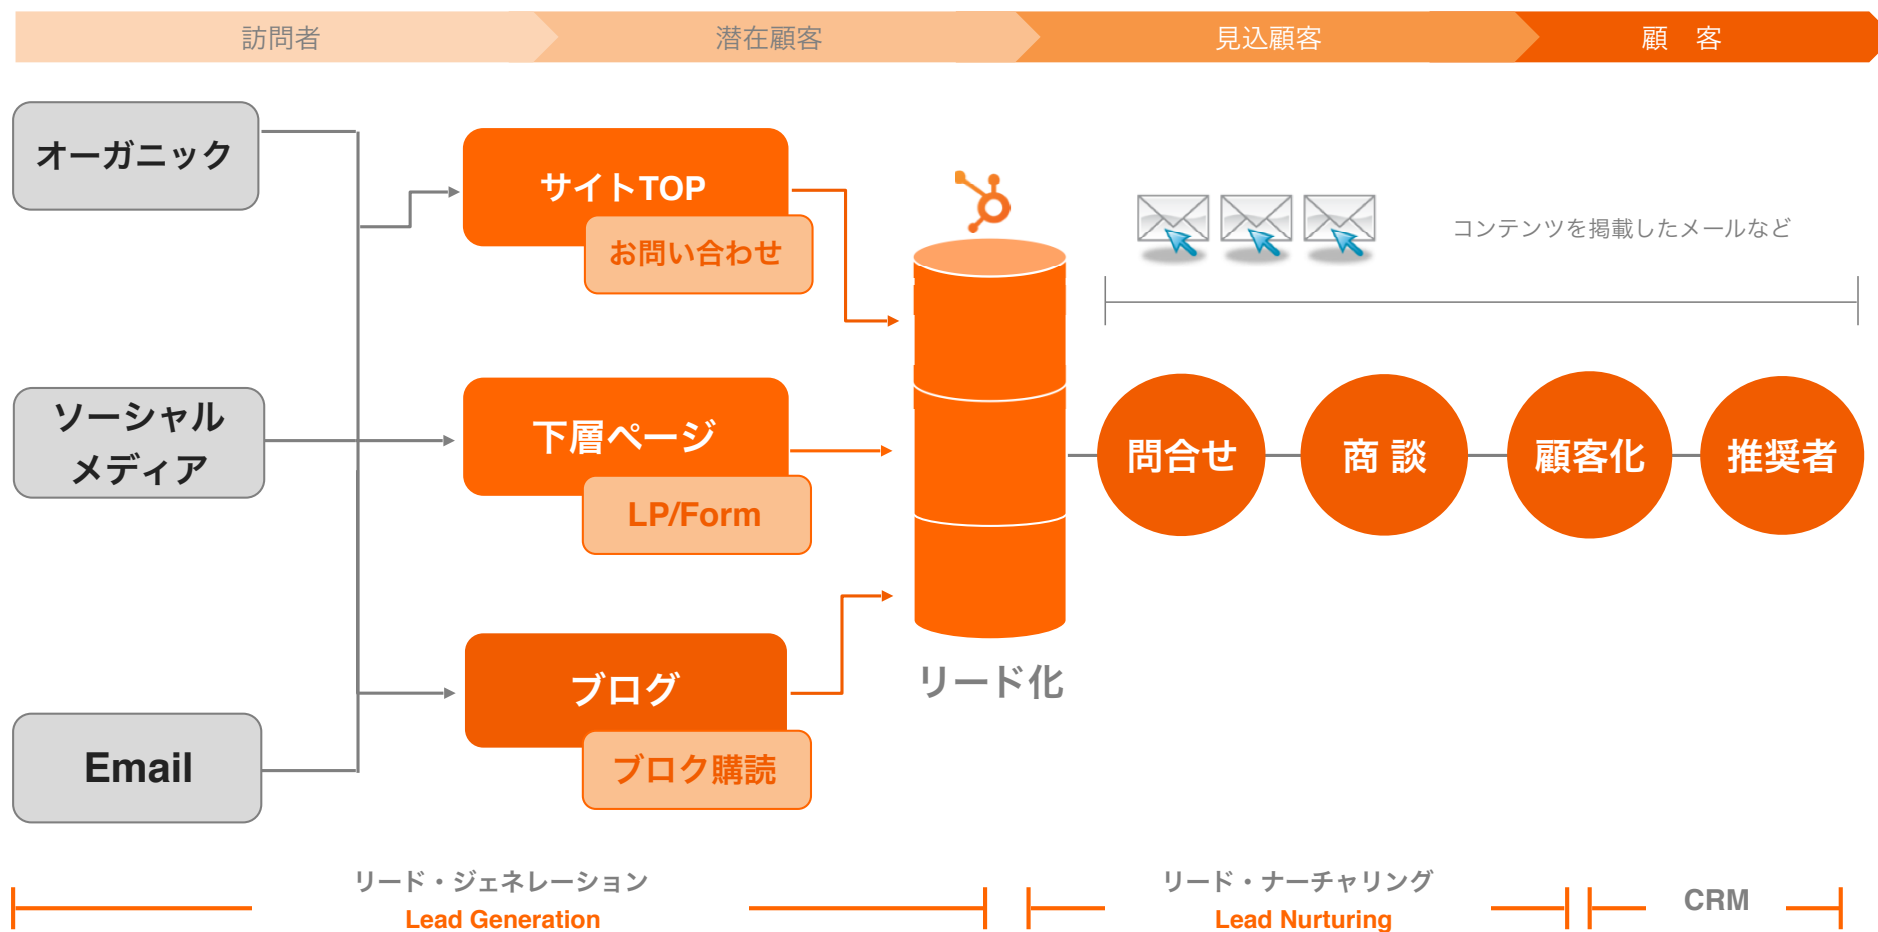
訪問者 潜在顧客 見込顧客 顧 客

オーガニック

ソーシャルメディア

Email

サイトTOP
お問い合わせ

下層ページ
LP/Form

ブログ
ブロク購読

リード化

コンテンツを掲載したメールなど

問合せ 商 談 顧客化 推奨者

リード・ジェネレーション
Lead Generation

リード・ナーチャリング
Lead Nurturing

CRM